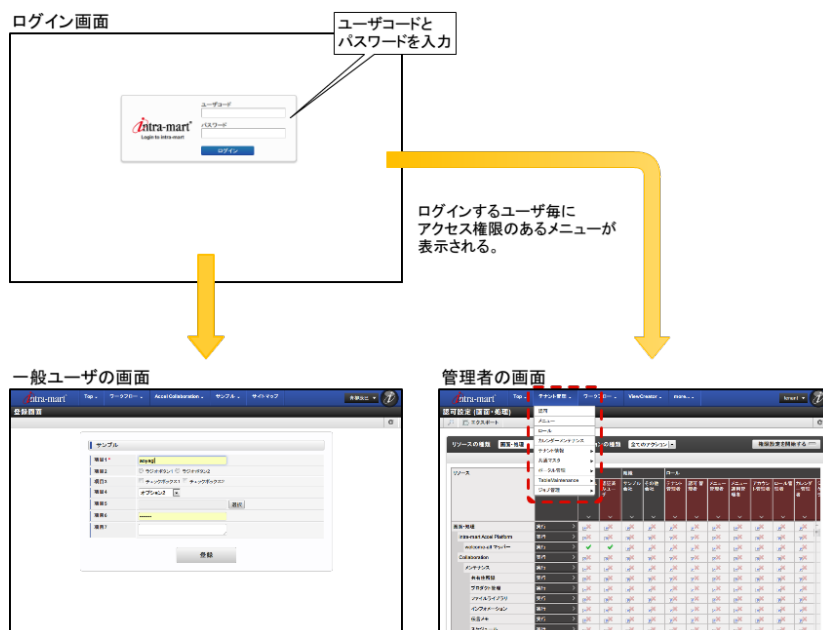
ログイン画面

ユーザコードとパスワードを入力

ユーザコード

パスワード

intra-mart

Login to intra-mart

ログイン

ログインするユーザ毎にアクセス権限のあるメニューが表示される。

一般ユーザの画面

intra-mart

Top

ワークフロー

Accel Collaboration

サンプル

サイトマップ

登録画面

サンプル

項目1

項目2

項目3

項目4

項目5

項目6

項目7

anyaq

ラジオボタン1

ラジオボタン2

チェックボックス1

チェックボックス2

オプション2

選択

登録

管理者の画面

intra-mart

Top

テナント管理

ワークフロー

ViewCreator

more...

認可設定 (画面・機能)

リソースの種類

画面・機能

全てのアクション

権限設定を開始する

組織

メニュー

ロール

カレンダーメンテナンス

テナント情報

共通マスタ

ポータル

TenantMaintenance

ジョブ管理

リソース

ロール

画面・機能

intra-mart Accel Platform

Collaboration

メンテナンス

ファイルライブラリ

インフォメーション

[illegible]